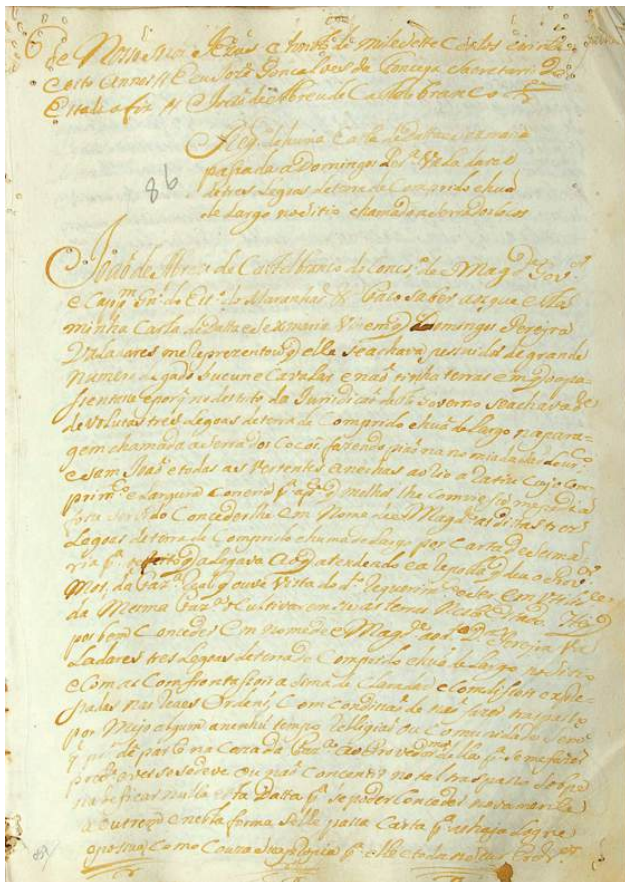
de Nosso Sr. Jezus Christo de mil e dezettecentos e vinte e cento annos e Eu Jozé Gonçalves da Conceição escrevi e Eu Joaõ de Abreu de Castelbranco

Aqui se pruma Carta de datta e sesmaria passada a Domingos Dos Sts. da terra de tres Legoas de terra de Comprido e hua de Largo no citio chamado a terra dos Cocais

86

Joaõ de Abreu de Castelbranco do Conc. de Mag.de Gov.or e Cap.m Gn.l do Est.o do Maranhaõ &. Faço saber aos que esta minha Carta de datta e sesmaria virem que Domingos Pereira Valadares me reprezentou que elle se achava possuido de grande numero de gado vacum e Cavalar e naõ tinha terras em que o apascentar e porque no destrito da Juridiçaõ deste governo se achavaõ devolutas tres Legoas de terra de Comprido e hua de Largo na paragem chamada a terra dos Cocais fazendo piaõ na no mais de dous Corregos e sam Joaõ e todas as vertentes e anechas ao rio a Datta cujo Comprimento e Largura Correria p.a aq.le p.te q. melhor lhe conviesse me pedia lhe fosse servido Concederlhe em Nome de Sua Mag.de as ditas tres Legoas de terra de Comprido e hua de Largo por Carta de sesmaria e por estar devoluta e a depozito Digo atendendo ca Reposta que deo o Proc.or da Faz.a Real e ouse vista do d.to Requerimento e dos Em Pr... ca da Mesma Faz.a Cultivar em suas terras Nella Digo Hey por bem Conceder Em Nome de S. Mag.de ao d.to Dom.gos Pereira Valadares tres Legoas de terra de Comprido e hua de Largo na dita e Com as Confrontaçoens a sima declaradas e Com Clauzulas e Condiçoens Expressadas nas Reaes Ordens, e com Condiçaõ de naõ serem passadas por Nisso alguõ anenhu tempo de Religiaõ ou Communidade e porque se pare na Caza da Faz.a desse Estado Vender lha e ... de fazer pr. o dito Se se serve ou naõ Concentir no tal traspasso Serpe sua de ficar nulla esta Datta p. se poder Conceder novamente a outrem e nesta forma Se lhe passa Carta p. esta Jo ... por firmeza de ... Como Couza Sua Propria p.a elle e todos os seus por